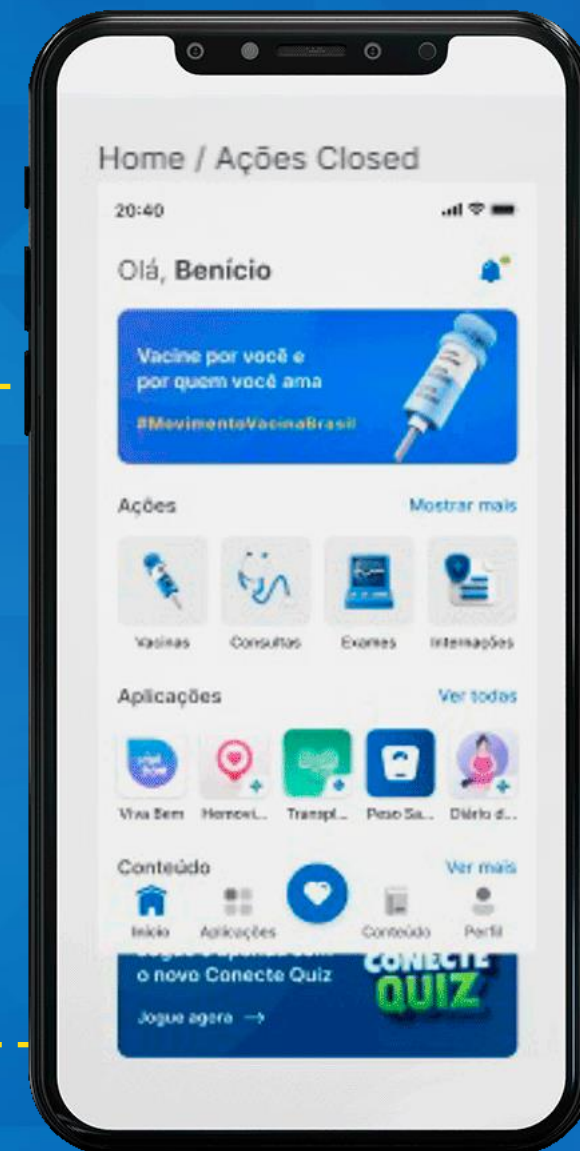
Home / Ações Closed

20:40

Olá, Benício

Vacine por você e por quem você ama

#MovimentoVacinaBrasil

Ações

Mostrar mais

Vacinas

Consultas

Exames

Internações

Aplicações

Ver todas

Viva Bem

Hemovi...

Transpl...

Peso Sa...

Diário d...

Conteúdo

Ver mais

Início

Aplicações

Conteúdo

Perfil

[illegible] o novo Conecte Quiz

Jogue agora →

CONECTE QUIZ